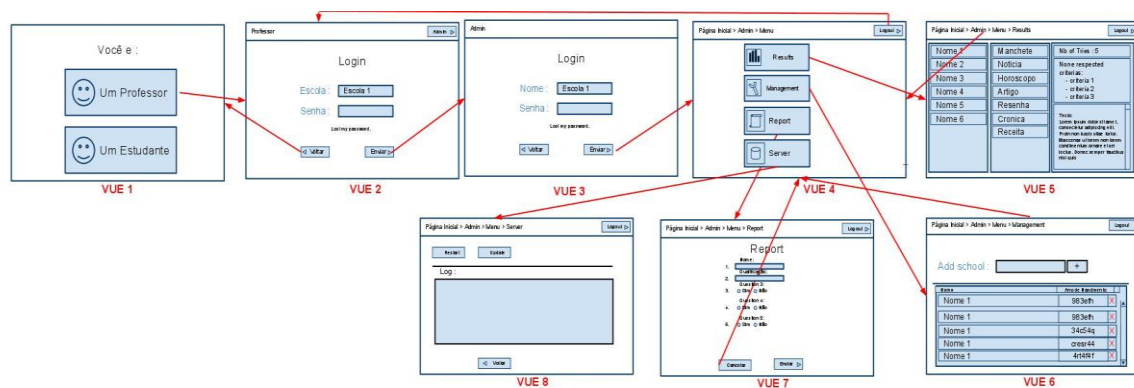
Você e :

Um Professor

Um Estudante

VUE 1

Professor

Admin ▷

Login

Escola : Escola 1

Senha :

Lost my password.

◁ Voltar

Enviar ▷

VUE 2

Admin

Login

Nome : Escola 1

Senha :

Lost my password.

◁ Voltar

Enviar ▷

VUE 3

Página Inicial > Admin > Menu

Logout ▷

Results

Management

Report

Server

VUE 4

Página Inicial > Admin > Menu > Results

Logout ▷

| Nome 1 | Manchete |
|---|---|
| Nome 2 | Noticia |
| Nome 3 | Horoscopo |
| Nome 4 | Artigo |
| Nome 5 | Resenha |
| Nome 6 | Cronica |
| | Receita |

Nb of Tries : 5

None respected criterias:
- criteria 1
- criteria 2
- criteria 3

Texto:
Lorem ipsum dolor sit amet, consectetur adipiscing elit. Proin non iaculis diam. Nulla. Maecenas ullamco non lorem. Curabitur nunc ornare et sed lectus. Donec semper tincidunt mi quis

VUE 5

Página Inicial > Admin > Menu > Server

Logout ▷

Restart

Update

Log :

◁ Voltar

VUE 8

Página Inicial > Admin > Menu > Report

Logout ▷

Report

Nome :

1.

Qualificação :

2.

Question 3 :

3. ○ Sim ○ Não

Question 4 :

4. ○ Sim ○ Não

Question 5 :

5. ○ Sim ○ Não

Cancelar

Enviar ▷

VUE 7

Página Inicial > Admin > Menu > Management

Logout

Add school : +

| Nome | Ano de Nascimento | |
|---|---|---|
| Nome 1 | 983efh | X |
| Nome 1 | 983efh | X |
| Nome 1 | 34c54q | X |
| Nome 1 | cresr44 | X |
| Nome 1 | 4rt4f4f | X |

VUE 6